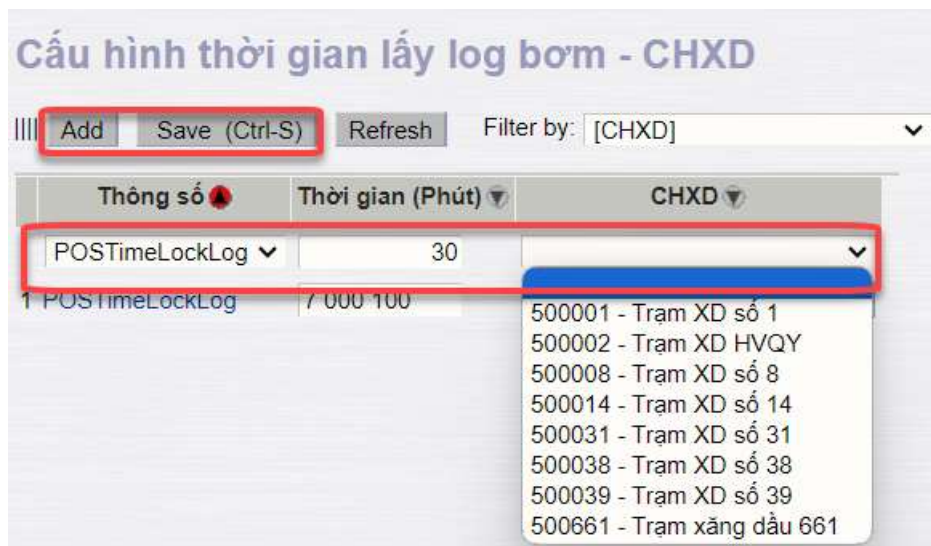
Cấu hình thời gian lấy log bơm - CHXD

Add Save (Ctrl-S) Refresh Filter by: [CHXD]

| Thông số | Thời gian (Phút) | CHXD |
|---|---|---|
| POSTimeLockLog | 30 | |
| 1 POSTimeLockLog | 7 000 100 | |

500001 - Trạm XD số 1
500002 - Trạm XD HVQY
500008 - Trạm XD số 8
500014 - Trạm XD số 14
500031 - Trạm XD số 31
500038 - Trạm XD số 38
500039 - Trạm XD số 39
500661 - Trạm xăng dầu 661